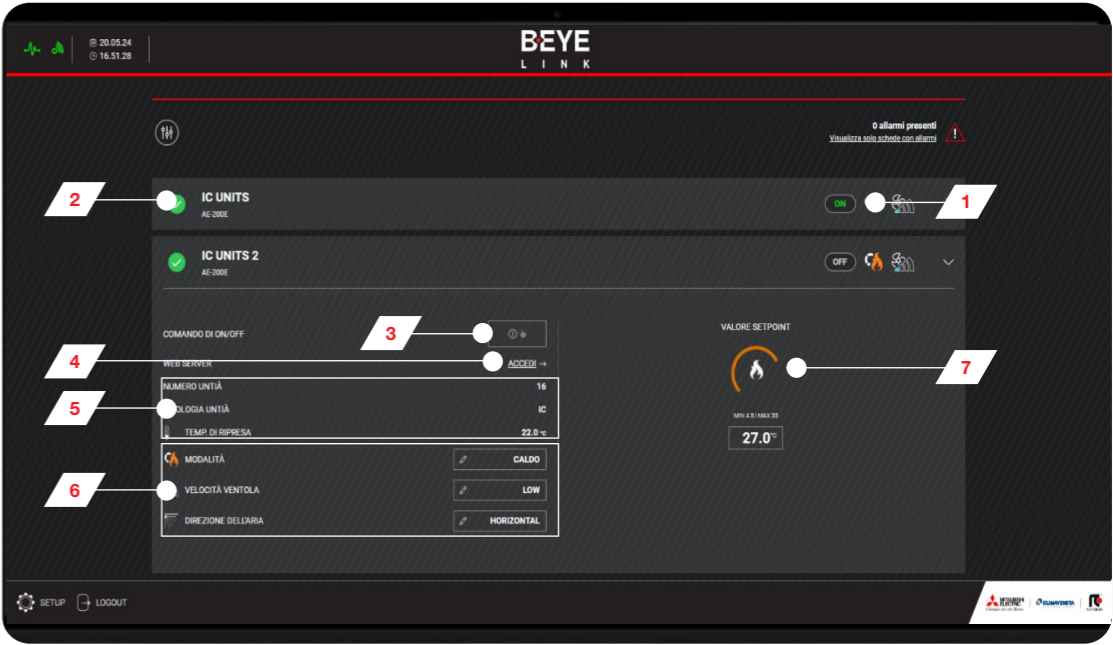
20.05.24
16.51.28

BEYE
LINK

0 allarmi presenti
Visualizza solo schede con allarmi

2

IC UNITS
AE-200E

ON

1

IC UNITS 2
AE-200E

OFF

COMANDO DI ON/OFF

3

4

WEB SERVER

ACCEDI →

5

NUMERO UNTIÀ 16
OLOGIA UNTIÀ IC
TEMP. DI RIPRESA 22.0 °C

6

MODALITÀ CALDO
VELOCITÀ VENTOLA LOW
DIREZIONE DELL'ARIA HORIZONTAL

VALORE SETPOINT

7

MIN 4.5 | MAX 30

27.0°C

SETUP LOGOUT

MITSUBISHI ELECTRIC Changes for the Better | CLIMAVENETA | RC